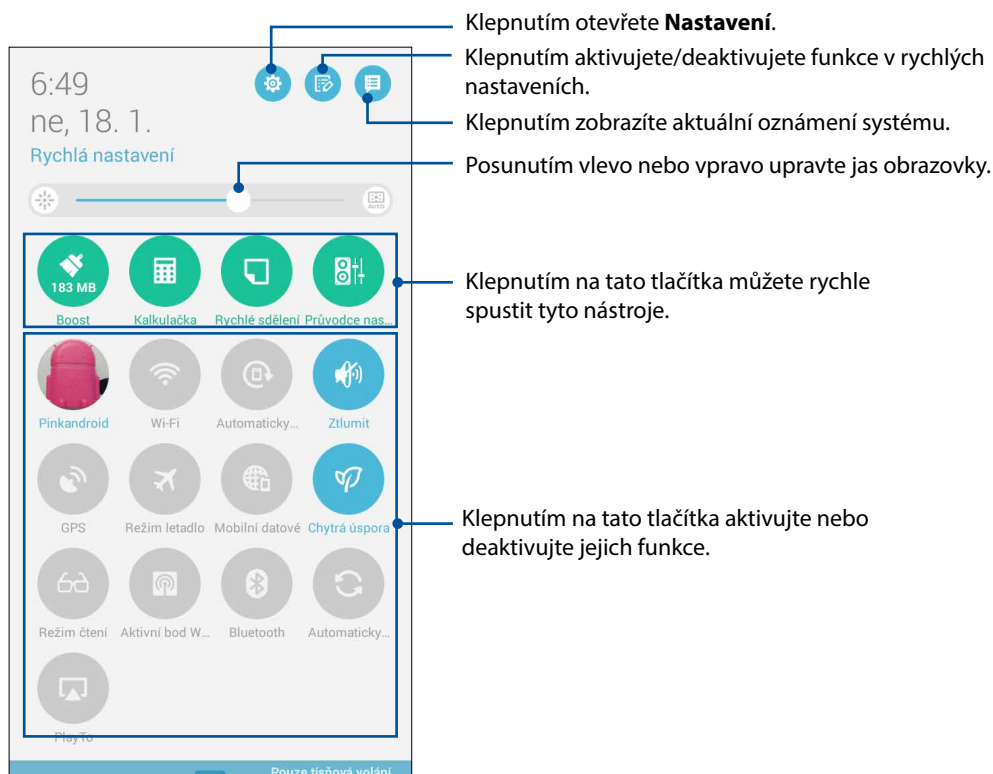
6:49
ne, 18. 1.
Rychlá nastavení

Klepnutím otevřete **Nastavení**.

Klepnutím aktivujete/deaktivujete funkce v rychlých nastaveních.

Klepnutím zobrazíte aktuální oznámení systému.

Posunutím vlevo nebo vpravo upravte jas obrazovky.

AUTO

183 MB
Boost
Kalkulačka
Rychlé sdělení
Průvodce nas...

Klepnutím na tato tlačítka můžete rychle spustit tyto nástroje.

Pinkandroid
Wi-Fi
Automaticky...
Ztlumit
GPS
Režim letadlo
Mobilní datové
Chytrá úspora
Režim čtení
Aktivní bod W...
Bluetooth
Automaticky...
PlayTo

Klepnutím na tato tlačítka aktivujte nebo deaktivujte jejich funkce.

Pouze tísňová volání